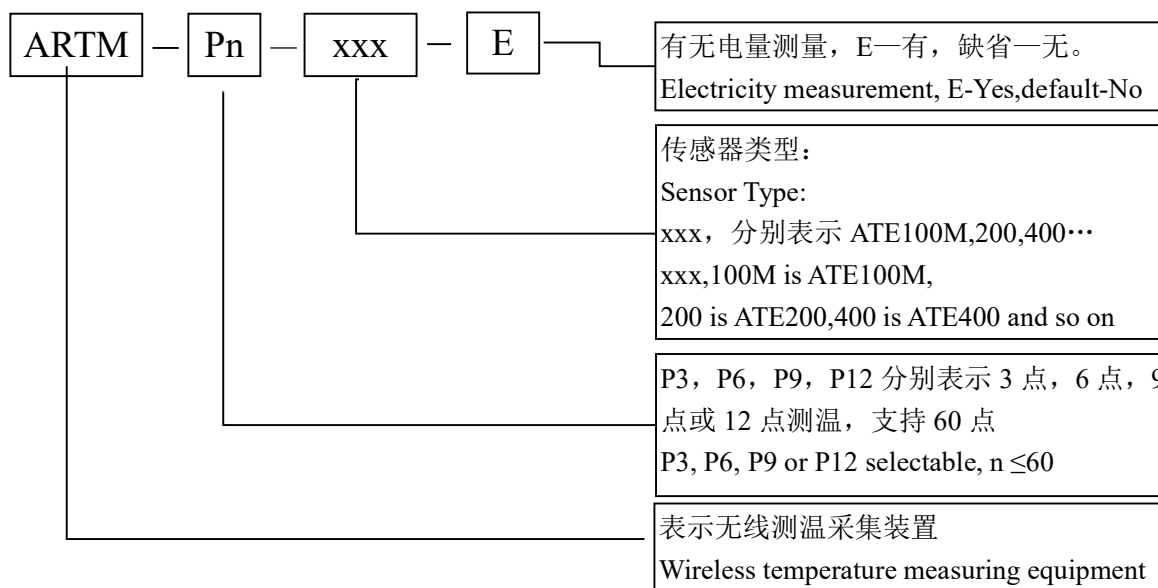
ARTM — Pn — xxx — E

有无电量测量，E—有，缺省—无。
Electricity measurement, E-Yes,default-No

传感器类型：
Sensor Type:
xxx，分别表示 ATE100M,200,400…
xxx,100M is ATE100M,
200 is ATE200,400 is ATE400 and so on

P3，P6，P9，P12 分别表示 3 点，6 点，9 点或 12 点测温，支持 60 点
P3, P6, P9 or P12 selectable, n $\leq$60

表示无线测温采集装置
Wireless temperature measuring equipment